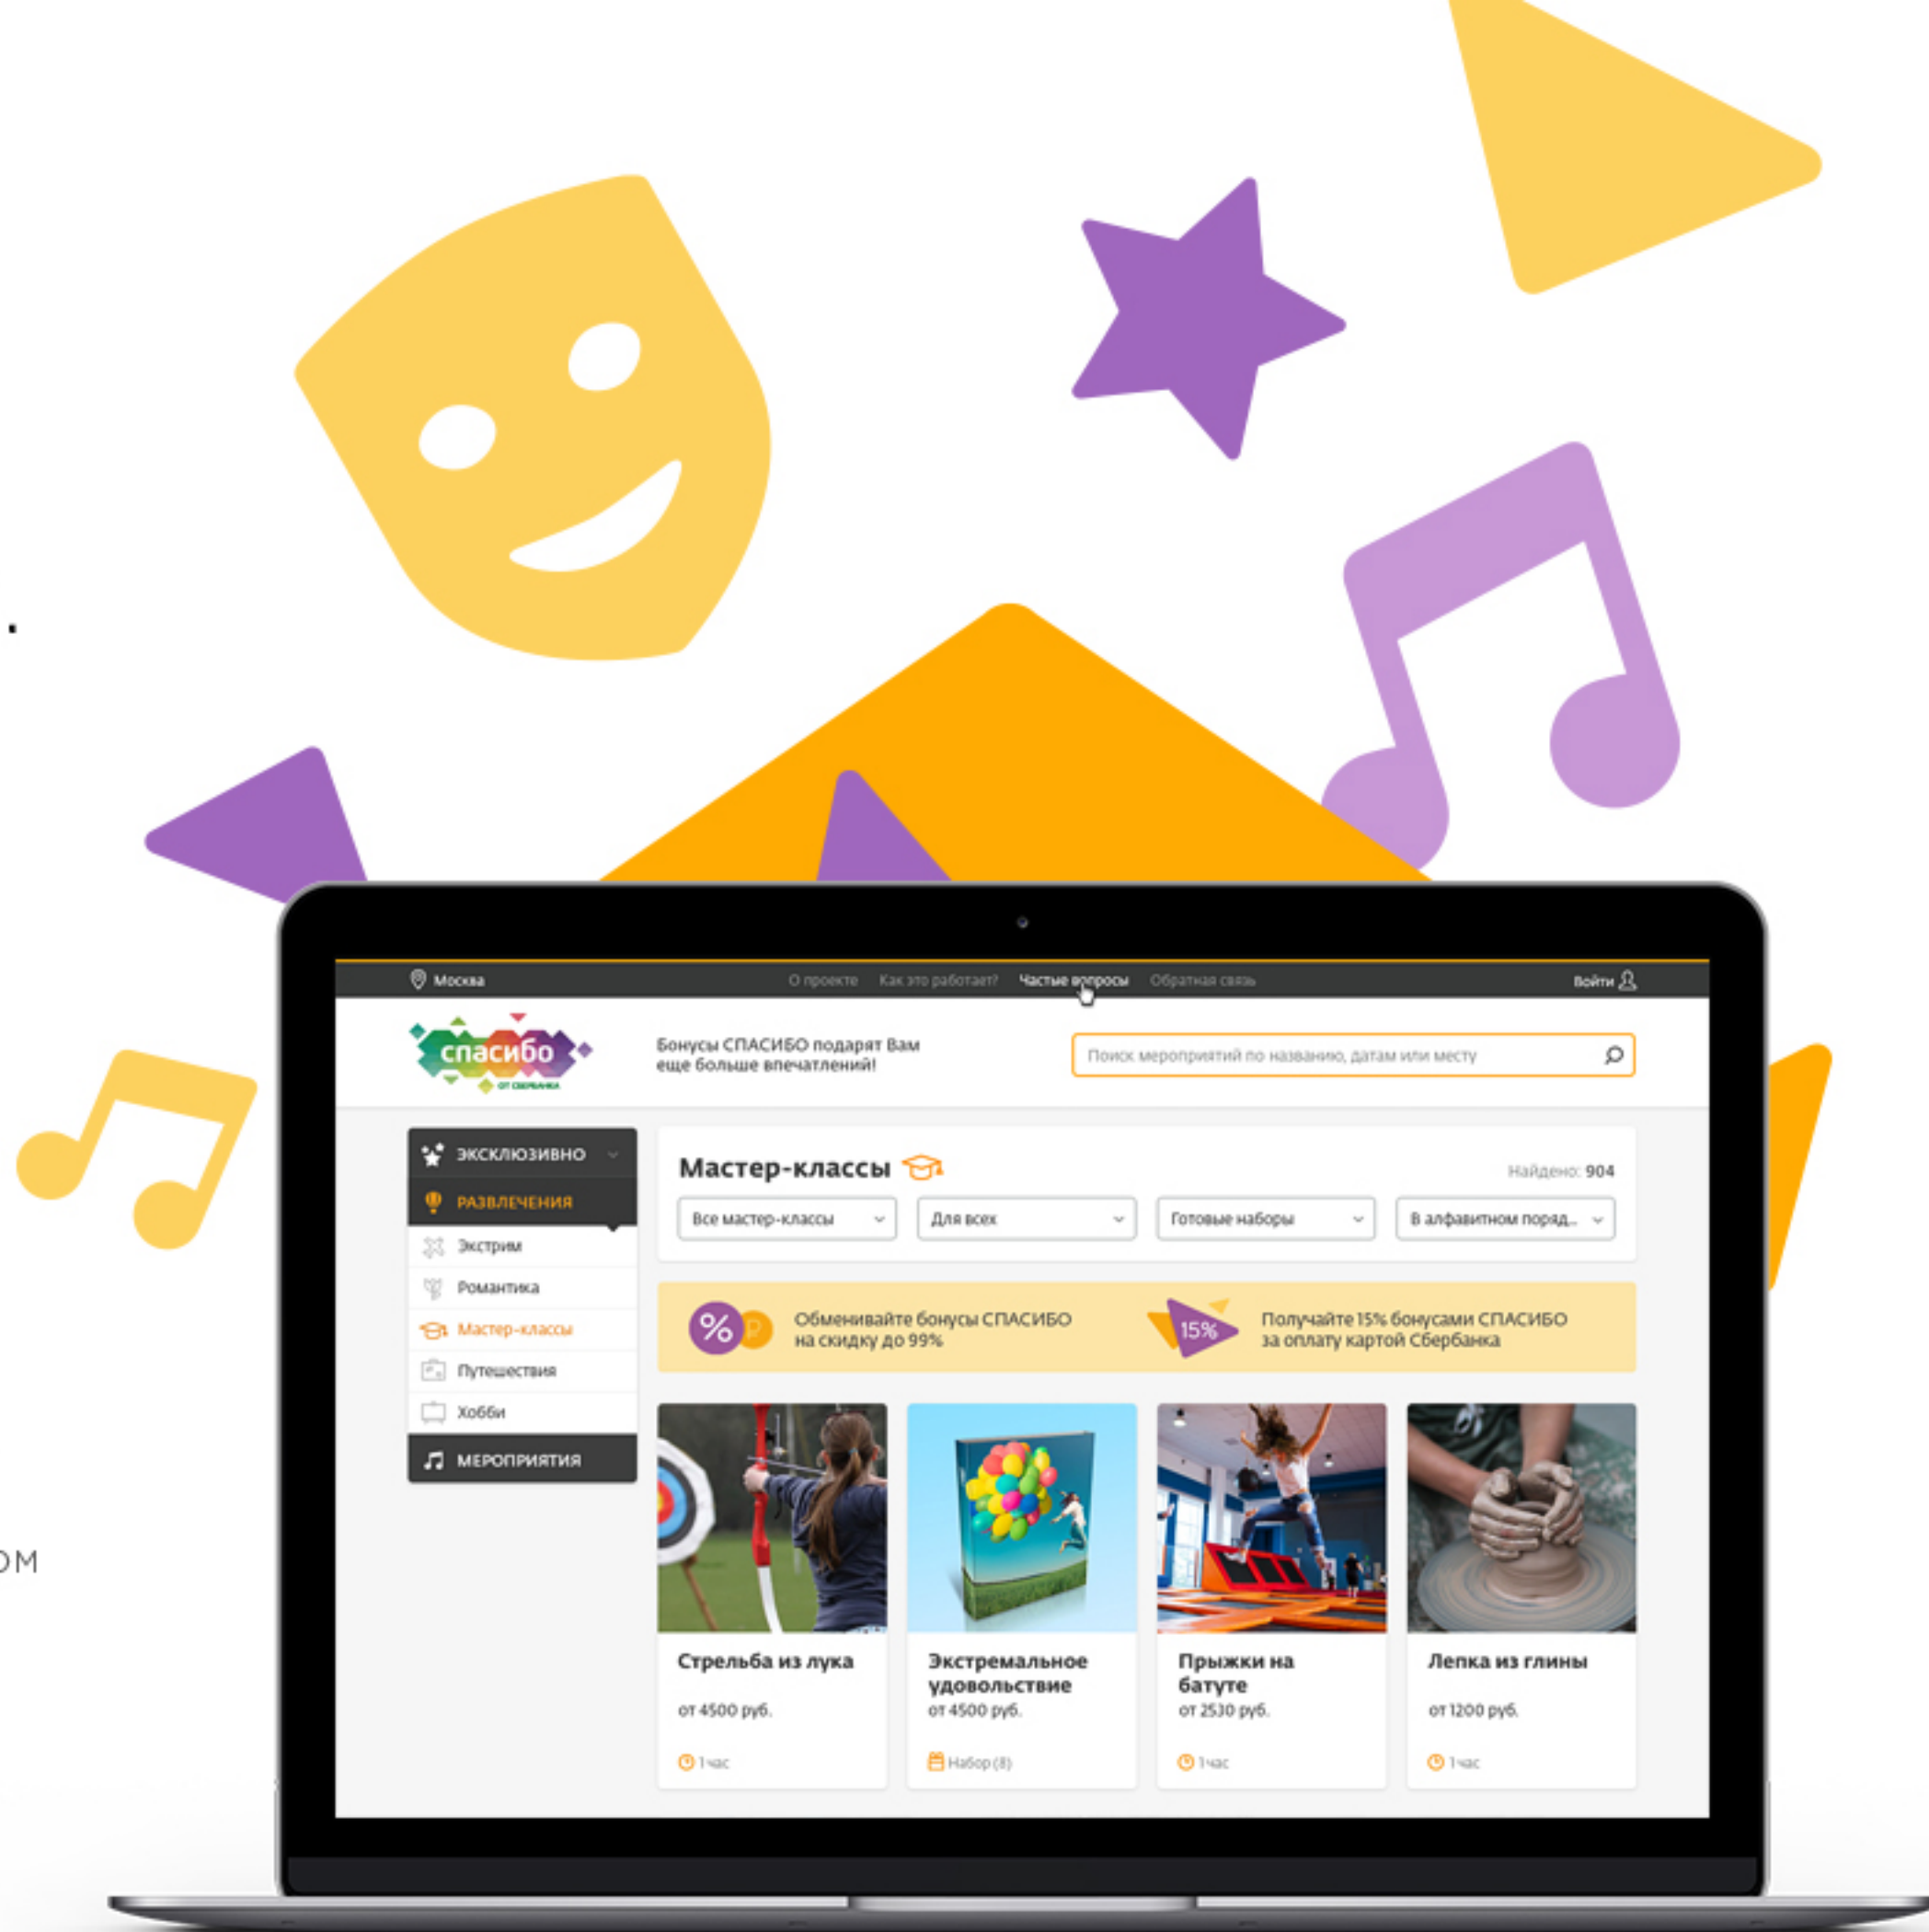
OM

Москва
О проекте Как это работает? Частые вопросы Обратная связь
Войти

спасибо
от Сбербанка

Бонусы СПАСИБО подарят Вам еще больше впечатлений!

Поиск мероприятий по названию, датам или месту

ЭКСКЛЮЗИВНО
РАЗВЛЕЧЕНИЯ
Экстрим
Романтика
Мастер-классы
Путешествия
Хобби
МЕРОПРИЯТИЯ

Мастер-классы
Найдено: 904

Все мастер-классы
Для всех
Готовые наборы
В алфавитном поряд...

Обменивайте бонусы СПАСИБО на скидку до 99%

15%
Получайте 15% бонусами СПАСИБО за оплату картой Сбербанка

Стрельба из лука
от 4500 руб.
1 час

Экстремальное удовольствие
от 4500 руб.
Набор (8)

Прыжки на батуте
от 2530 руб.
1 час

Лепка из глины
от 1200 руб.
1 час